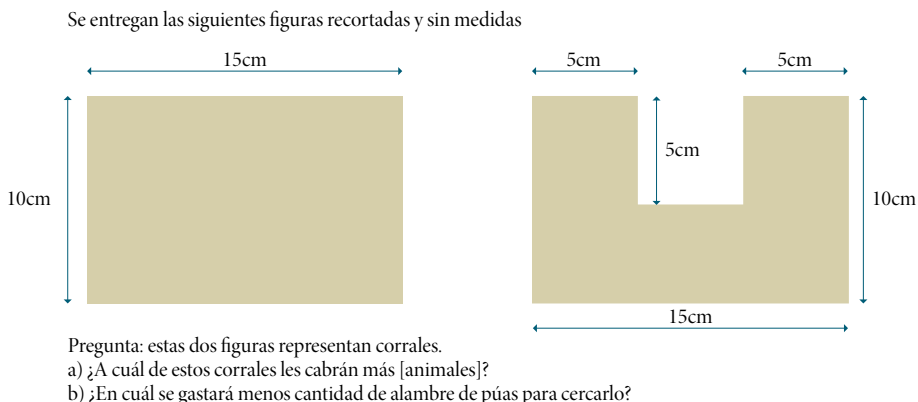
Se entregan las siguientes figuras recortadas y sin medidas

15cm

10cm

5cm

5cm

5cm

10cm

15cm

Pregunta: estas dos figuras representan corrales.
a) ¿A cuál de estos corrales les cabrán más [animales]?
b) ¿En cuál se gastará menos cantidad de alambre de púas para cercarlo?